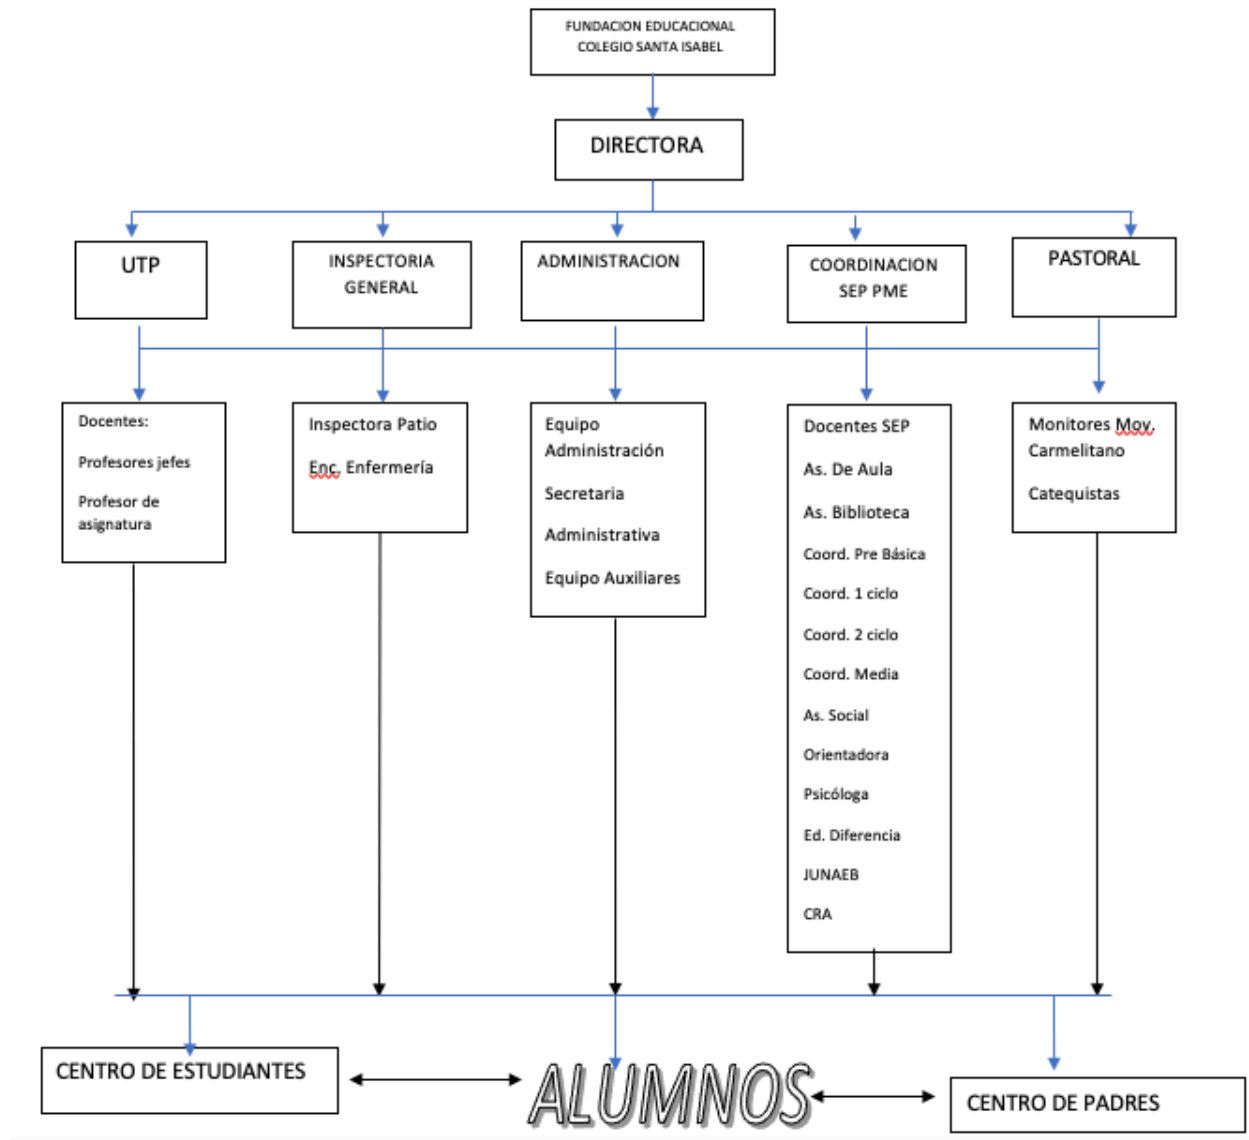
FUNDACION EDUCACIONAL
COLEGIO SANTA ISABEL

DIRECTORA

UTP

INSPECTORIA GENERAL

ADMINISTRACION

COORDINACION SEP PME

PASTORAL

Docentes:

Profesores jefes

Profesor de asignatura

Inspectora Patio

Enc. Enfermería

Equipo Administración

Secretaria

Administrativa

Equipo Auxiliares

Docentes SEP

As. De Aula

As. Biblioteca

Coord. Pre Básica

Coord. 1 ciclo

Coord. 2 ciclo

Coord. Media

As. Social

Orientadora

Psicóloga

Ed. Diferencia

JUNAEB

CRA

Monitores Mov. Carmelitano

Catequistas

CENTRO DE ESTUDIANTES

ALUMNOS

CENTRO DE PADRES